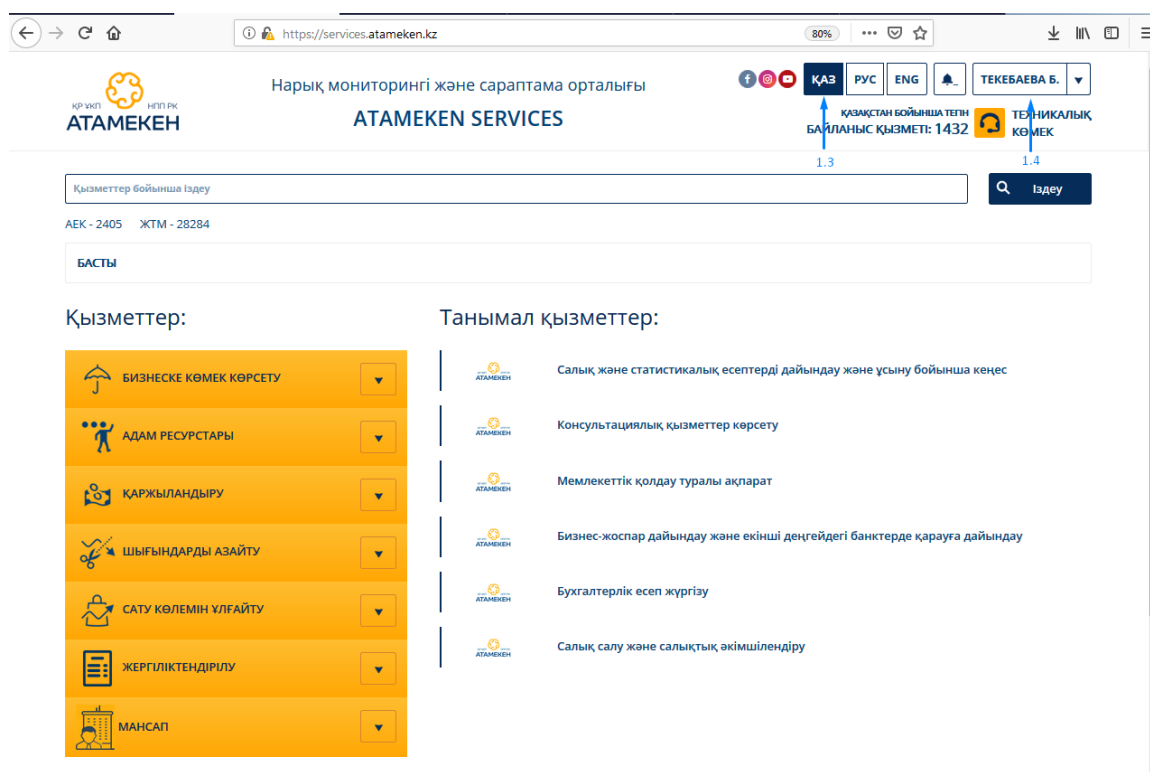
https://services.atameken.kz

80%

ҚР ҰКП НПП РК
АТАМЕКЕН

Нарық мониторингі және сараптама орталығы
ATAMEKEN SERVICES

ҚАЗ РУС ENG ТЕКЕБАЕВА Б.

ҚАЗАҚСТАН БОЙЫНША ТЕГІН БАЙЛАНЫС ҚЫЗМЕТІ: 1432

ТЕХНИКАЛЫҚ КӨМЕК

1.3 1.4

Қызметтер бойынша іздеу

Іздеу

АЕК - 2405 ЖТМ - 28284

БАСТЫ

Қызметтер:

БИЗНЕСКЕ КӨМЕК КӨРСЕТУ
АДАМ РЕСУРСТАРЫ
ҚАРЖЫЛАНДЫРУ
ШЫҒЫНДАРДЫ АЗАЙТУ
САТУ КӨЛЕМІН ҰЛҒАЙТУ
ЖЕРГІЛІКТЕНДІРІЛУ
МАНСАП

Танымал қызметтер:

АТАМЕКЕН Салық және статистикалық есептерді дайындау және ұсыну бойынша кеңес
АТАМЕКЕН Консультациялық қызметтер көрсету
АТАМЕКЕН Мемлекеттік қолдау туралы ақпарат
АТАМЕКЕН Бизнес-жоспар дайындау және екінші деңгейдегі банктерде қарауға дайындау
АТАМЕКЕН Бухгалтерлік есеп жүргізу
АТАМЕКЕН Салық салу және салықтық әкімшілендіру